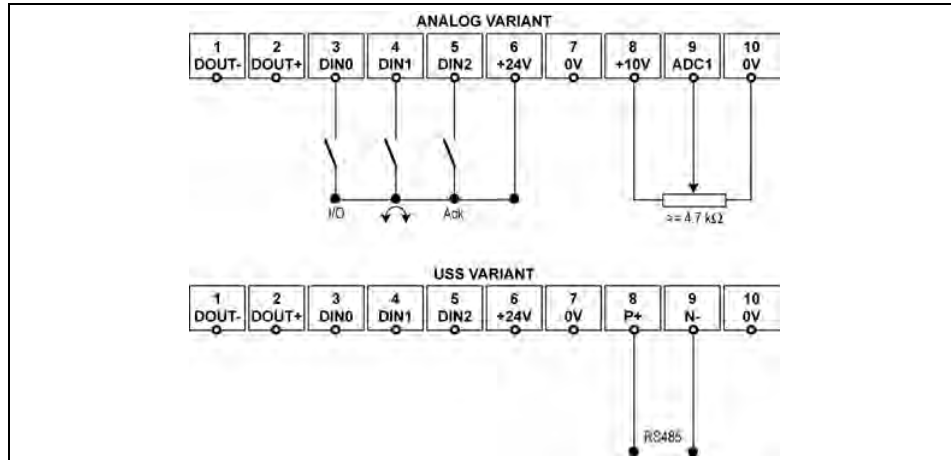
ANALOG VARIANT

| 1 DOUT- | 2 DOUT+ | 3 DIN0 | 4 DIN1 | 5 DIN2 | 6 +24V | 7 0V | 8 +10V | 9 ADC1 | 10 0V |
|---|---|---|---|---|---|---|---|---|---|

I/O

Ack

>= 4.7 kΩ

USS VARIANT

| 1 DOUT- | 2 DOUT+ | 3 DIN0 | 4 DIN1 | 5 DIN2 | 6 +24V | 7 0V | 8 P+ | 9 N- | 10 0V |
|---|---|---|---|---|---|---|---|---|---|

RS485